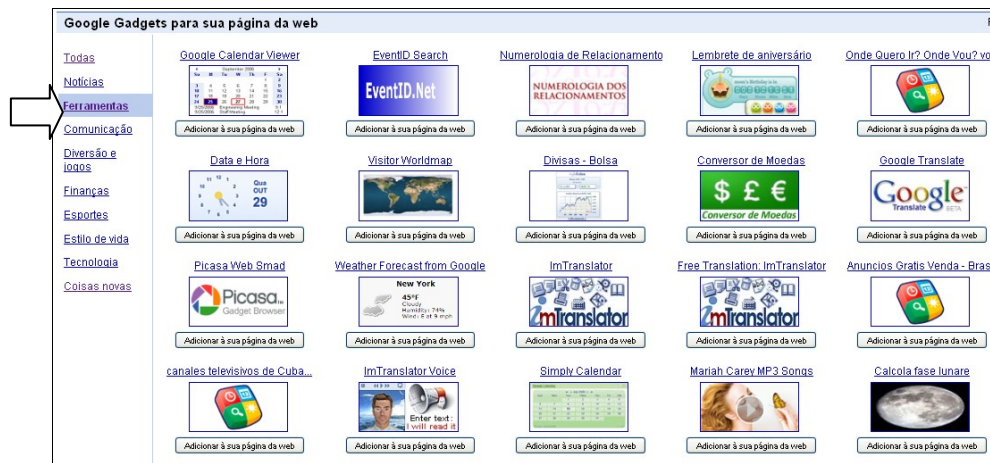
Google Gadgets para sua página da web

Todas
Notícias
Ferramentas
Comunicação
Diversão e jogos
Finanças
Esportes
Estilo de vida
Tecnologia
Coisas novas

Google Calendar Viewer
Adicionar à sua página da web

EventID Search
EventID.Net
Adicionar à sua página da web

Numerologia de Relacionamento
NUMEROLOGIA DOS RELACIONAMENTOS
Adicionar à sua página da web

Lembrete de aniversário
Adicionar à sua página da web

Onde Quero Ir? Onde Vou? vo
Adicionar à sua página da web

Data e Hora
Qua OUT 29
Adicionar à sua página da web

Visitor Worldmap
Adicionar à sua página da web

Divisas - Bolsa
Adicionar à sua página da web

Conversor de Moedas
$ £ €
Conversor de Moedas
Adicionar à sua página da web

Google Translate
Google Translate BETA
Adicionar à sua página da web

Picasa Web Smad
Picasa Gadget Browser
Adicionar à sua página da web

Weather Forecast from Google
New York
45°F
Cloudy
Humidity: 74%
Wind: E at 9 mph
Adicionar à sua página da web

ImTranslator
ImTranslator
Adicionar à sua página da web

Free Translation: ImTranslator
ImTranslator
Adicionar à sua página da web

Anuncios Gratis Venda - Bras
Adicionar à sua página da web

canales televisivos de Cuba...
Adicionar à sua página da web

ImTranslator Voice
Enter text : I will read it
Adicionar à sua página da web

Simply Calendar
Adicionar à sua página da web

Mariah Carey MP3 Songs
Adicionar à sua página da web

Calcola fase lunare
Adicionar à sua página da web